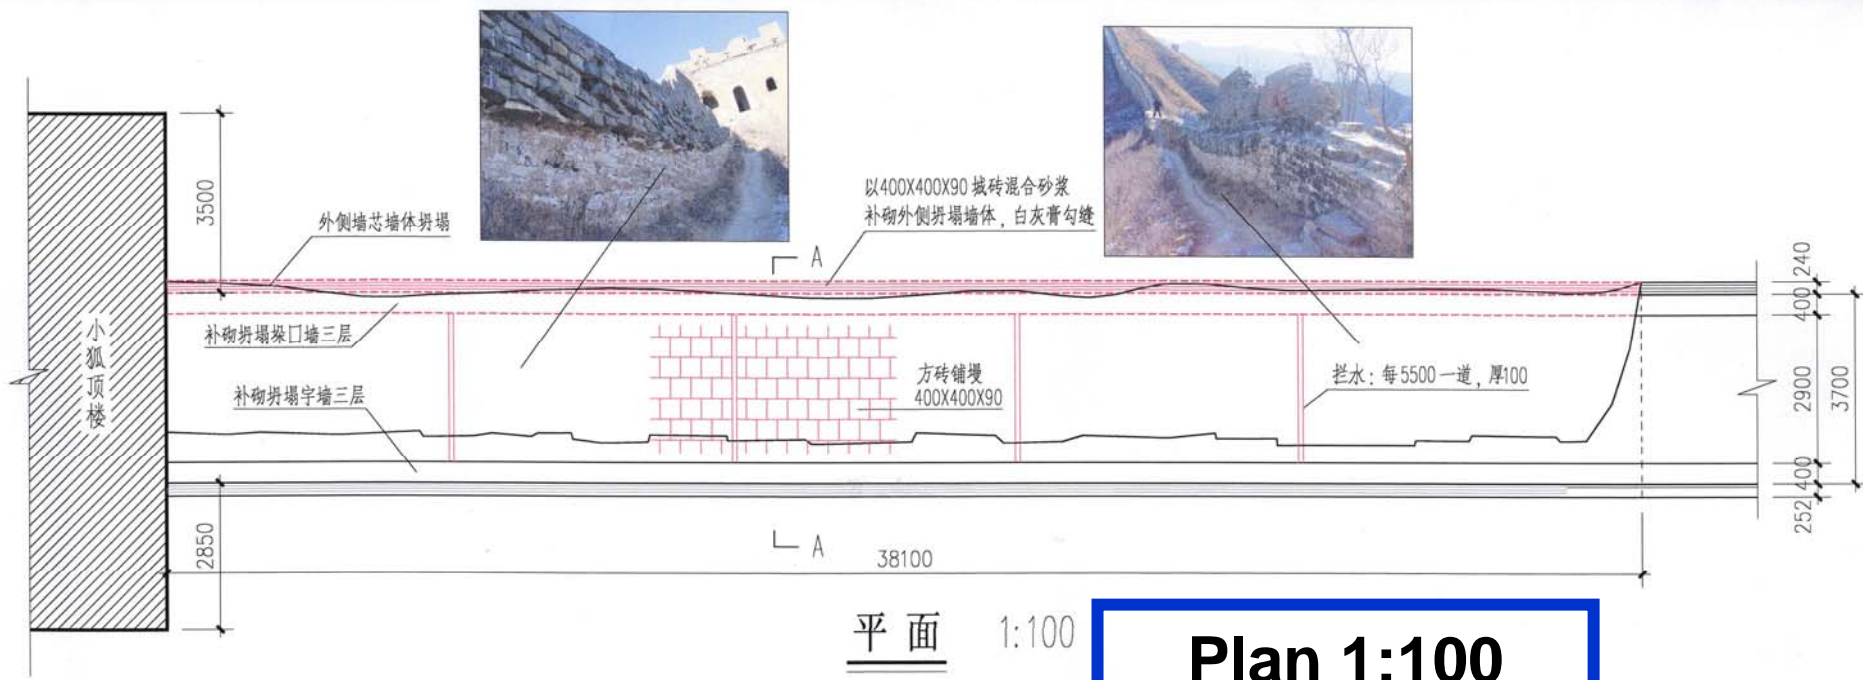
3500

外侧墙芯墙体坍塌

以400X400X90 城砖混合砂浆
补砌外侧坍塌墙体，白灰膏勾缝

A

小狐顶楼

补砌坍塌垛口墙三层

补砌坍塌宇墙三层

方砖铺墁
400X400X90

拦水：每5500一道，厚100

240
400
2900
3700
400
252

2850

A

38100

平面 1:100

Plan 1:100